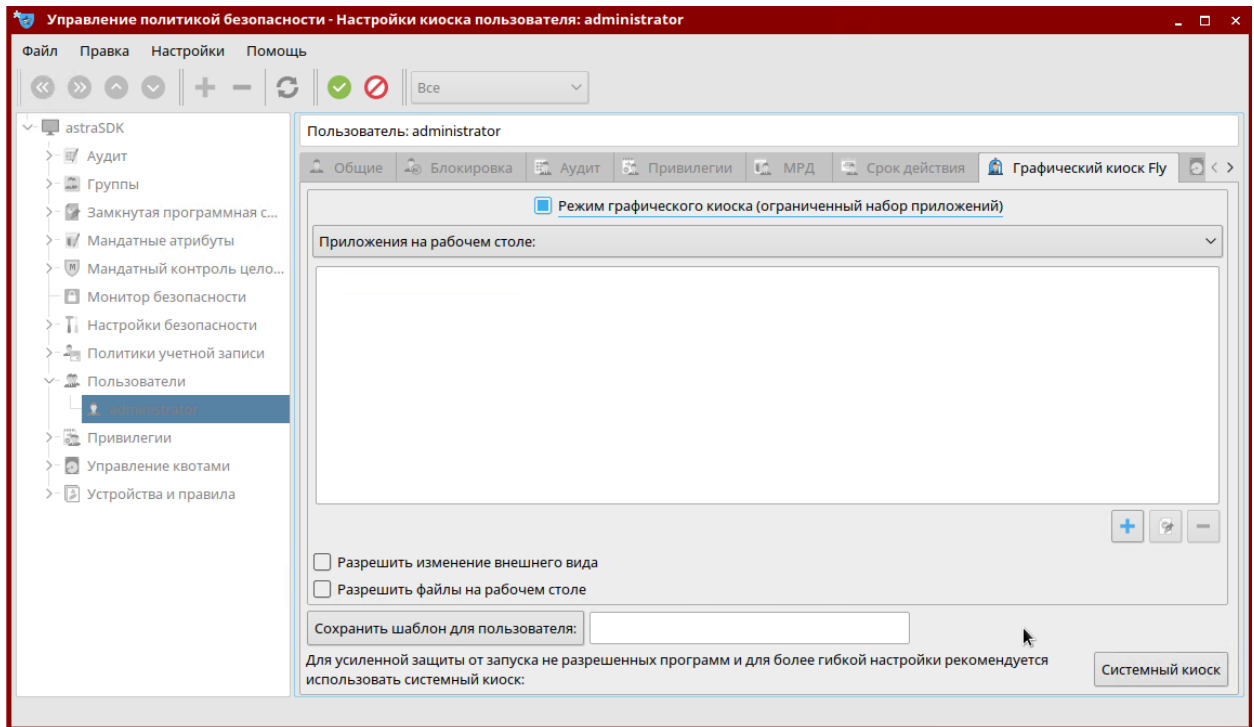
Управление политикой безопасности - Настройки киоска пользователя: administrator

Файл Правка Настройки Помощь

Все

astraSDK
Аудит
Группы
Замкнутая программная с...
Мандатные атрибуты
Мандатный контроль цело...
Монитор безопасности
Настройки безопасности
Политики учетной записи
Пользователи
administrator
Привилегии
Управление квотами
Устройства и правила

Пользователь: administrator

Общие | Блокировка | Аудит | Привилегии | МРД | Срок действия | Графический киоск Fly

Режим графического киоска (ограниченный набор приложений)

Приложения на рабочем столе:

Разрешить изменение внешнего вида
Разрешить файлы на рабочем столе

Сохранить шаблон для пользователя:

Для усиленной защиты от запуска не разрешенных программ и для более гибкой настройки рекомендуется использовать системный киоск:

Системный киоск